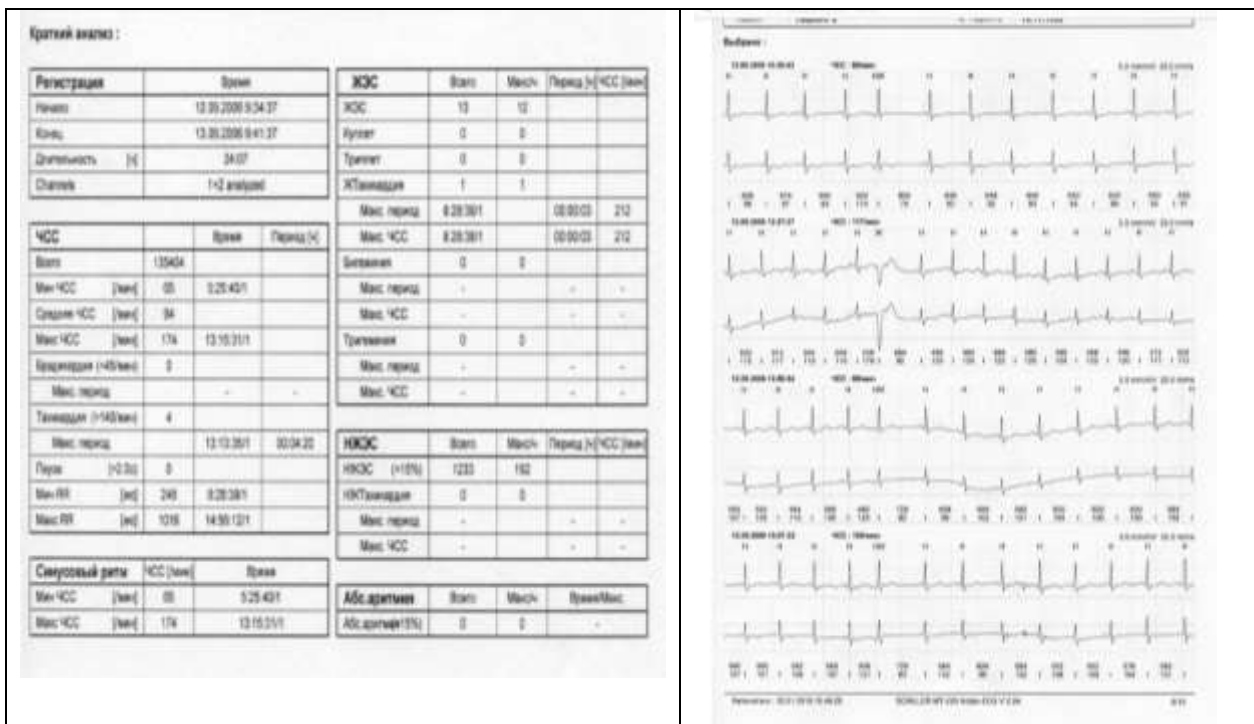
Краткий анализ :

| Регистрация | Время |
|---|---|
| Начало | 12.05.2006 9:34:37 |
| Конец | 13.05.2006 9:41:37 |
| Длительность [ч] | 24:07 |
| Channels | 1+2 analyzed |

| ЧСС | | Время | Период [ч] |
|---|---|---|---|
| Всего | 135404 | | |
| Мин ЧСС [/мин] | 65 | 5:25:40/1 | |
| Среднее ЧСС [/мин] | 94 | | |
| Макс ЧСС [/мин] | 174 | 13:15:31/1 | |
| Брадикардия (<45/мин) | 0 | | |
| Макс. период | | - | - |
| Тахикардия (>140/мин) | 4 | | |
| Макс. период | | 13:13:38/1 | 00:04:20 |
| Паузы [>3.0c] | 0 | | |
| Мин RR [мс] | 248 | 8:28:38/1 | |
| Макс RR [мс] | 1016 | 14:50:12/1 | |

| Синусовый ритм | ЧСС [/мин] | Время |
|---|---|---|
| Мин ЧСС [/мин] | 65 | 5:25:40/1 |
| Макс ЧСС [/мин] | 174 | 13:15:31/1 |

| ЖЭС | Всего | Макс/ч | Период [ч] | ЧСС [/мин] |
|---|---|---|---|---|
| ЖЭС | 13 | 12 | | |
| Куплет | 0 | 0 | | |
| Триплет | 0 | 0 | | |
| ЖТахикардия | 1 | 1 | | |
| Макс. период | 8:28:38/1 | | 00:00:03 | 212 |
| Макс. ЧСС | 8:28:38/1 | | 00:00:03 | 212 |
| Бигеминия | 0 | 0 | | |
| Макс. период | - | | - | - |
| Макс. ЧСС | - | | - | - |
| Тригеминия | 0 | 0 | | |
| Макс. период | - | | - | - |
| Макс. ЧСС | - | | - | - |

| НЖЭС | Всего | Макс/ч | Период [ч] | ЧСС [/мин] |
|---|---|---|---|---|
| НЖЭС (>15%) | 1233 | 162 | | |
| НЖТахикардия | 0 | 0 | | |
| Макс. период | - | | - | - |
| Макс. ЧСС | - | | - | - |

| Абс.аритмия | Всего | Макс/ч | Время/Макс. |
|---|---|---|---|
| Абс.аритмия(15%) | 0 | 0 | - |

Выборки :

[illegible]